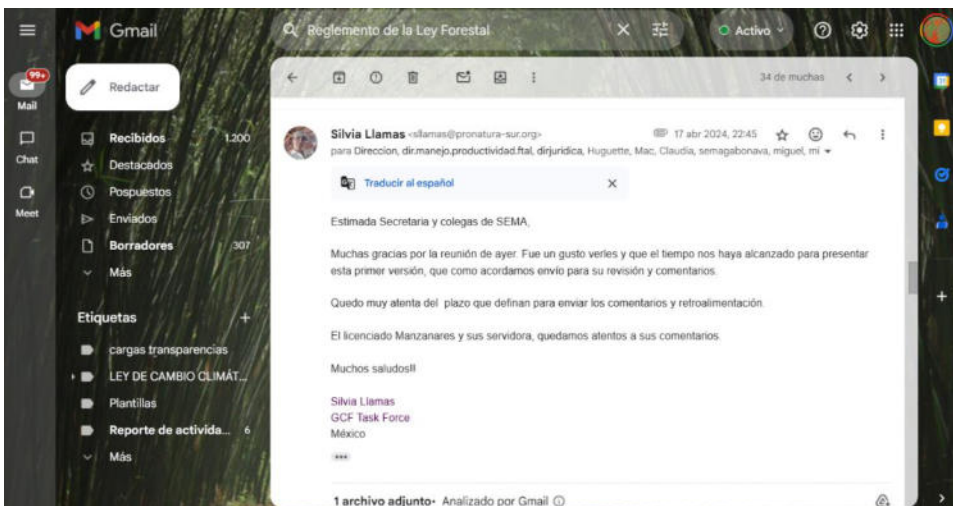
Gmail
Reglemento de la Ley Forestal
Activo
99+
Mail
Chat
Meet
Redactar
Recibidos 1.200
Destacados
Pospuestos
Enviados
Borradores 307
Más
Etiquetas
cargas transparencias
LEY DE CAMBIO CLIMÁT...
Plantillas
Reporte de activida... 6
Más
34 de muchas
Silvia Llamas <sllamas@pronatura-sur.org> 17 abr 2024, 22:45
para Direccion, dir.manejo.productividad.ftal, dirjuridica, Huguette, Mac, Claudia, semagabonava, miguel, mí
Traducir al español
Estimada Secretaria y colegas de SEMA,

Muchas gracias por la reunión de ayer. Fue un gusto verles y que el tiempo nos haya alcanzado para presentar esta primer versión, que como acordamos envío para su revisión y comentarios.

Quedo muy atenta del plazo que definan para enviar los comentarios y retroalimentación.

El licenciado Manzanares y sus servidora, quedamos atentos a sus comentarios.

Muchos saludos!!

Silvia Llamas
GCF Task Force
México

1 archivo adjunto · Analizado por Gmail